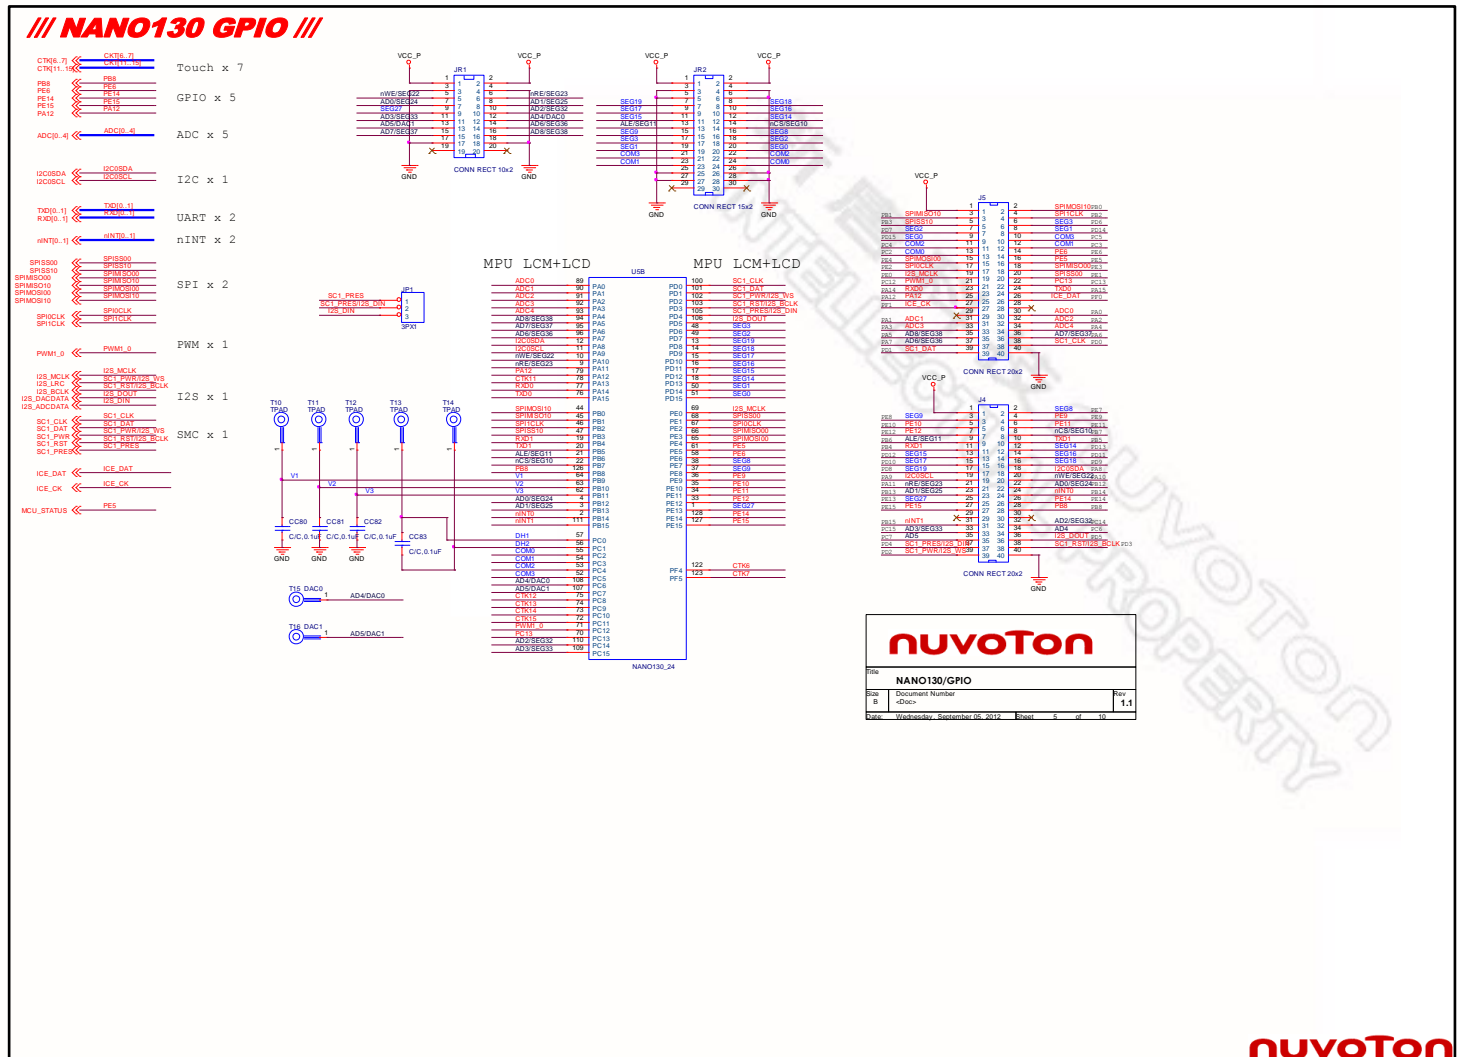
/// NANO130 GPIO ///

CTK[6..7]
CTK[11..15]
CKT[6..7]
CKT[11..15]
Touch x 7

PB8
PE6
PE14
PE15
PA12
GPIO x 5

ADC[0..4]
ADC x 5

I2C0SDA
I2C0SCL
I2C x 1

TXD[0..1]
RXD[0..1]
UART x 2

nINT[0..1]
nINT x 2

SPISS00
SPISS10
SPIMISO00
SPIMISO10
SPIMOSI00
SPIMOSI10
SPI0CLK
SPI1CLK
SPI x 2

PWM1_0
PWM x 1

I2S_MCLK
I2S_LRC
I2S_BCLK
I2S_DACDATA
I2S_ADCDATA
I2S x 1

SC1_CLK
SC1_DAT
SC1_PWR
SC1_RST
SC1_PRES
SMC x 1

ICE_DAT
ICE_CK
MCU_STATUS
PE5

VCC_P
JR1
CONN RECT 10x2
GND

JR2
CONN RECT 15x2

MPU LCM+LCD
U5B
NANO130_24

MPU LCM+LCD

SC1_PRES
SC1_PRES/I2S_DIN
I2S_DIN
JP1
3PX1

T10 TPAD
T11 TPAD
T12 TPAD
T13 TPAD
T14 TPAD
V1
V2
V3
CC80
CC81
CC82
CC83
C/C,0.1uF
GND

T15_DAC0
AD4/DAC0
T16_DAC1
AD5/DAC1

J5
CONN RECT 20x2
J4
CONN RECT 20x2

nuvoTon
Title
NANO130/GPIO
Size B
Document Number
<Doc>
Rev
1.1
Date: Wednesday, September 05, 2012
Sheet 5 of 10

nuvoTon